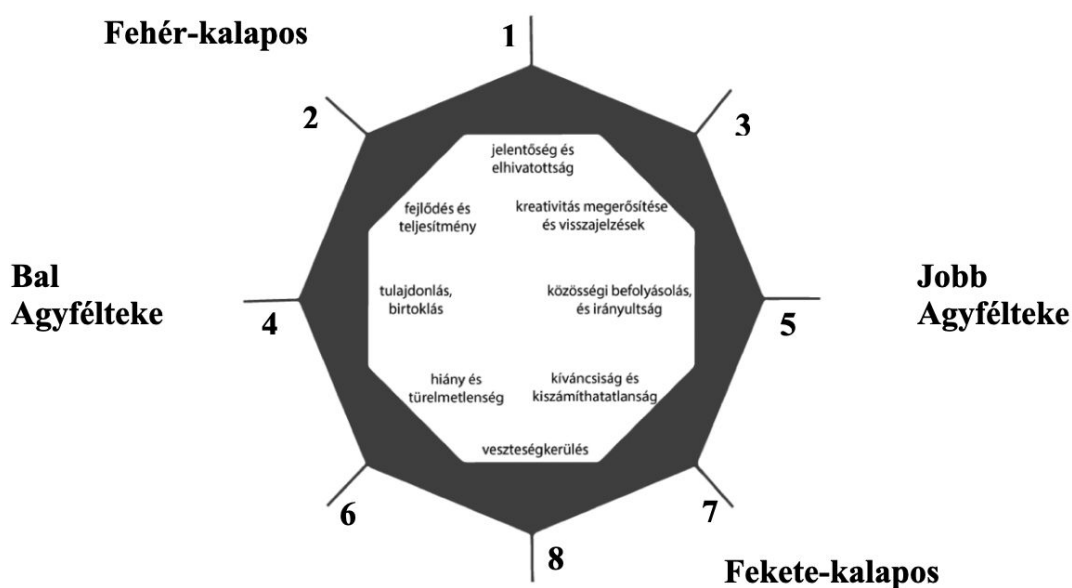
Fehér-kalapos

1

2

3

jelentőség és elhivatottság

fejlődés és teljesítmény

kreativitás megerősítése és visszajelzések

Bal Agyfélteke

tulajdonlás, birtoklás

közösségi befolyásolás, és irányultság

Jobb Agyfélteke

4

5

hiány és türelmetlenség

kíváncsiság és kiszámíthatatlanság

veszteségkerülés

6

7

8

Fekete-kalapos